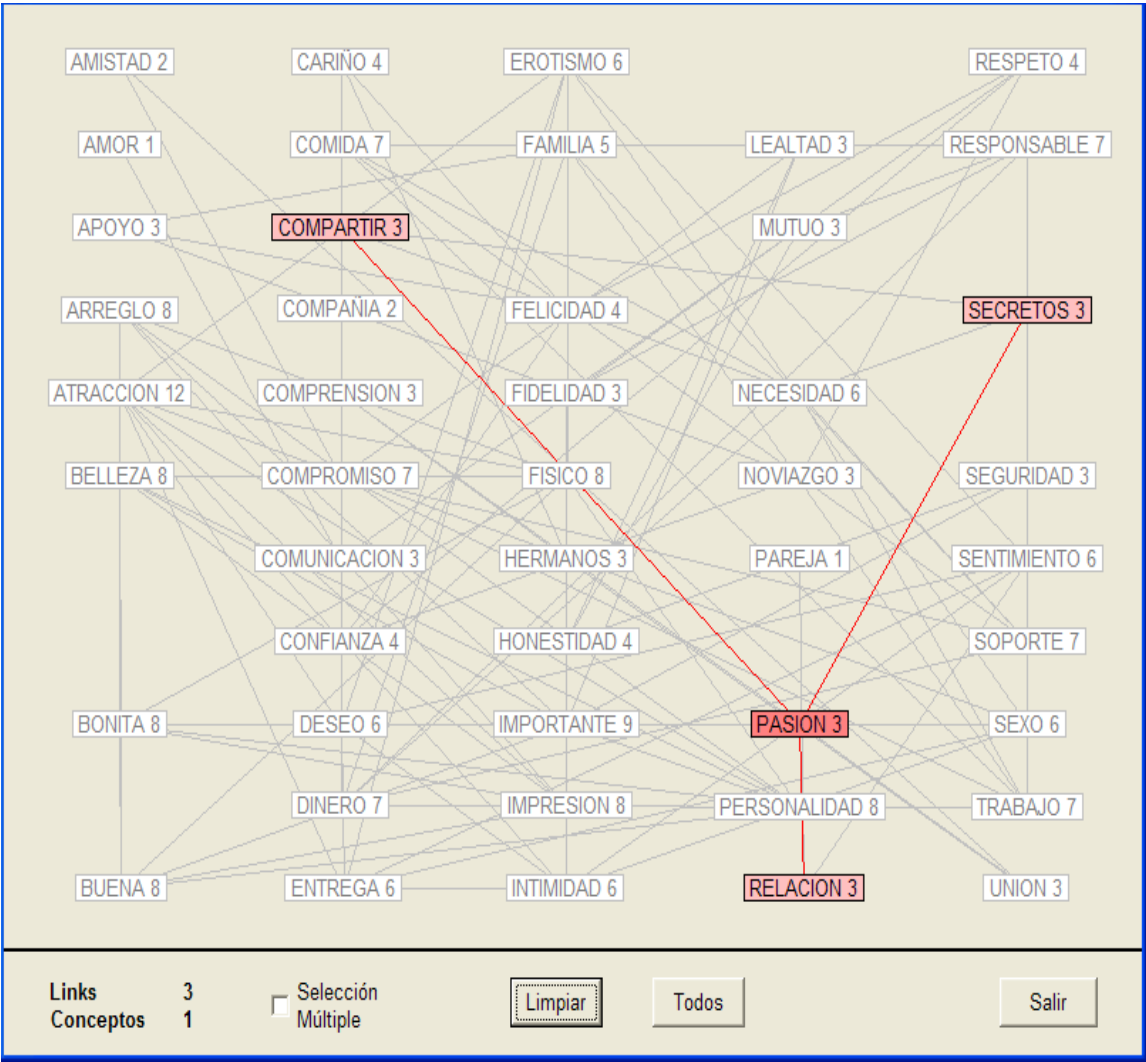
AMISTAD 2
CARIÑO 4
EROTISMO 6
RESPETO 4
AMOR 1
COMIDA 7
FAMILIA 5
LEALTAD 3
RESPONSABLE 7
APOYO 3
COMPARTIR 3
MUTUO 3
ARREGLO 8
COMPAÑIA 2
FELICIDAD 4
SECRETOS 3
ATRACCION 12
COMPRENSION 3
FIDELIDAD 3
NECESIDAD 6
BELLEZA 8
COMPROMISO 7
FISICO 8
NOVIAZGO 3
SEGURIDAD 3
COMUNICACION 3
HERMANOS 3
PAREJA 1
SENTIMIENTO 6
CONFIANZA 4
HONESTIDAD 4
SOPORTE 7
BONITA 8
DESEO 6
IMPORTANTE 9
PASION 3
SEXO 6
DINERO 7
IMPRESION 8
PERSONALIDAD 8
TRABAJO 7
BUENA 8
ENTREGA 6
INTIMIDAD 6
RELACION 3
UNION 3

Links 3
Conceptos 1
Selección Múltiple
Limpiar
Todos
Salir